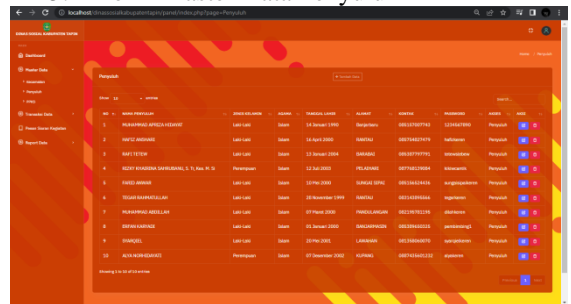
localhost/dinassosialkabupatentapin/panel/index.php?page=Penyuluh

DINAS SOSIAL KABUPATEN TAPIN

Dashboard

Master Data

Kecamatan

Penyuluh

Index

Transaksi Data

Power Sesuai Kegiatan

Report Data

Home / Penyuluh

Penyuluh

Tambah Data

Show 10 entries

Search:

| NO | NAMA PENYULUH | JENIS KELAMIN | AGAMA | TANGGAL LAHIR | ALAMAT | KONTAK | PASSWORD | AKSES | AKSI |
|---|---|---|---|---|---|---|---|---|---|
| 1 | MUHAMMAD AFRIZA HIDAYAT | Laki-Laki | Islam | 14 Januari 1990 | Banjarbaru | 085107697945 | 1234567890 | Penyuluh | |
| 2 | HAFIZ ANSHARI | Laki-Laki | Islam | 16 April 2000 | RANTAU | 087764839474 | hafizbanen | Penyuluh | |
| 3 | RAFI TETEW | Laki-Laki | Islam | 13 Januari 2004 | BANJARAI | 085307797791 | intenetdelaw | Penyuluh | |
| 4 | RIZKY KHAIRINA SAHRUDHAL, S. Tl, Kes. M. Si | Perempuan | Islam | 12 Juli 2001 | PELAIHARI | 087768129884 | intenerants | Penyuluh | |
| 5 | FARID ANWAR | Laki-Laki | Islam | 13 Mei 2000 | SUNGAI DIPAI | 085156526436 | sungaidipaikeren | Penyuluh | |
| 6 | TEGAR RAHMATULLAH | Laki-Laki | Islam | 20 November 1999 | RANTAU | 085143595564 | tegarkeren | Penyuluh | |
| 7 | MUHAMMAD ABDULLAH | Laki-Laki | Islam | 07 Maret 2000 | PANGGLANGAN | 082159782195 | abiakeren | Penyuluh | |
| 8 | ERFAN KARNADI | Laki-Laki | Islam | 01 Januari 2005 | BANJARMASIN | 085385650325 | pemkominsg1 | Penyuluh | |
| 9 | SYARQIEL | Laki-Laki | Islam | 10 Mei 2001 | LAWANAN | 081398060070 | syarqielkeren | Penyuluh | |
| 10 | ALYA NORHIDAYATI | Perempuan | Islam | 07 Desember 2002 | KUPANG | 088743660132 | alyakeren | Penyuluh | |

Showing 1 to 10 of 13 entries

Previous 1 2 Next